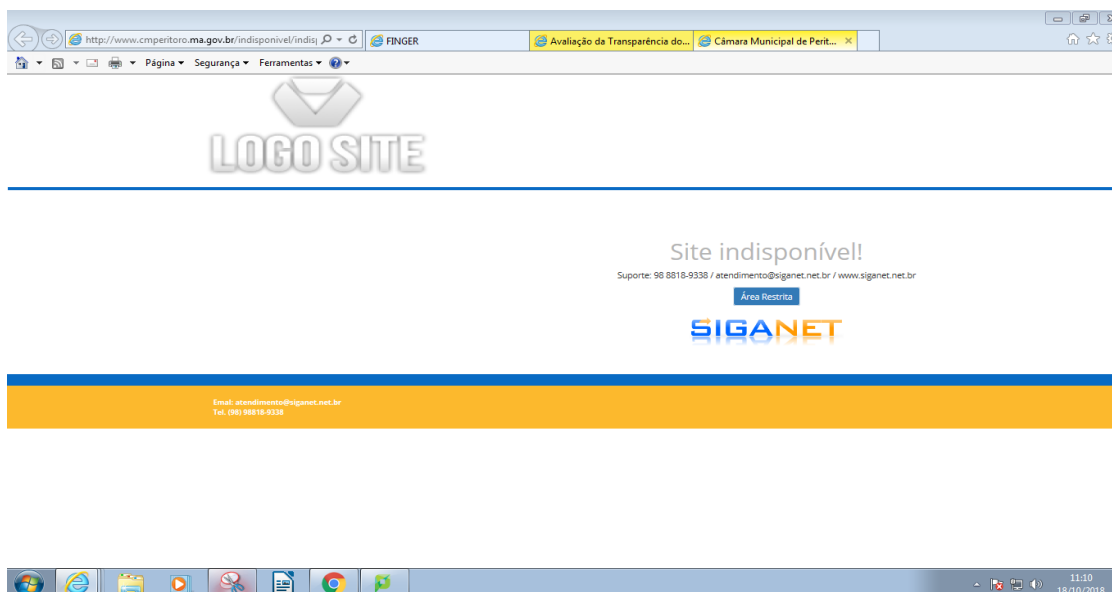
http://www.cmperitoro.ma.gov.br/indisponivel/indis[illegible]

FINGER

Avaliação da Transparência do...

Câmara Municipal de Perit... ×

Página ▾ Segurança ▾ Ferramentas ▾

LOGO SITE

Site indisponível!

Suporte: 98 8818-9338 / atendimento@siganet.net.br / www.siganet.net.br

Área Restrita

SIGANET

Email: atendimento@siganet.net.br
Tel. (98) 98818-9338

11:10
18/10/2018